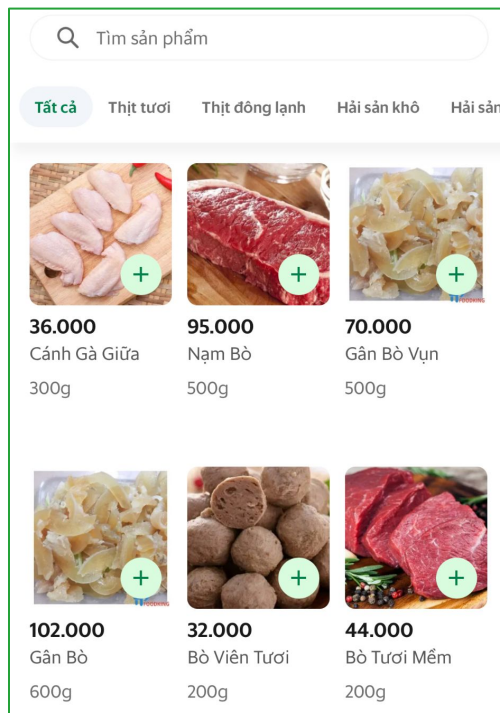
Tìm sản phẩm

Tất cả
Thịt tươi
Thịt đông lạnh
Hải sản khô
Hải sản

+
36.000
Cánh Gà Giữa
300g

+
95.000
Nạm Bò
500g

+
70.000
Gân Bò Vụn
500g

+
102.000
Gân Bò
600g

+
32.000
Bò Viên Tươi
200g

+
44.000
Bò Tươi Mềm
200g